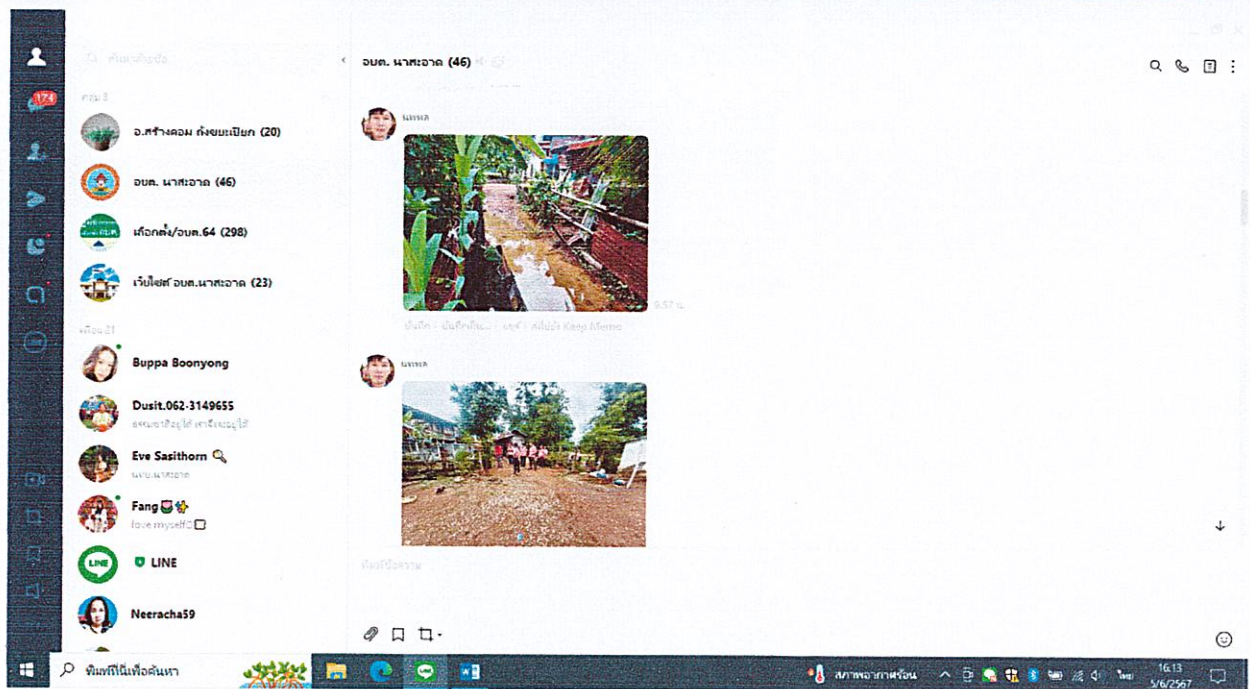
174

ค้นหาด้วยชื่อ

กลุ่ม 8

อ.สร้างคอม ถังขยะเปียก (20)

อบต. นาสะอาด (46)

เลือกตั้ง/อบต.64 (298)

เว็บไซต์ อบต.นาสะอาด (23)

เพื่อน 21

Buppa Boonyong

Dusit.062-3149655

Eve Sasithorn

Fang

love myself

LINE

Neeracha59

อบต. นาสะอาด (46)

นพพล

9:57 น.

บันทึก · บันทึกเป็น... · แชร์ · คัดลอก · Keep Memo

นพพล

ป้อนข้อความ

พิมพ์ที่นี่เพื่อค้นหา

สภาพอากาศร้อน

ไทย

16:13
5/6/2567